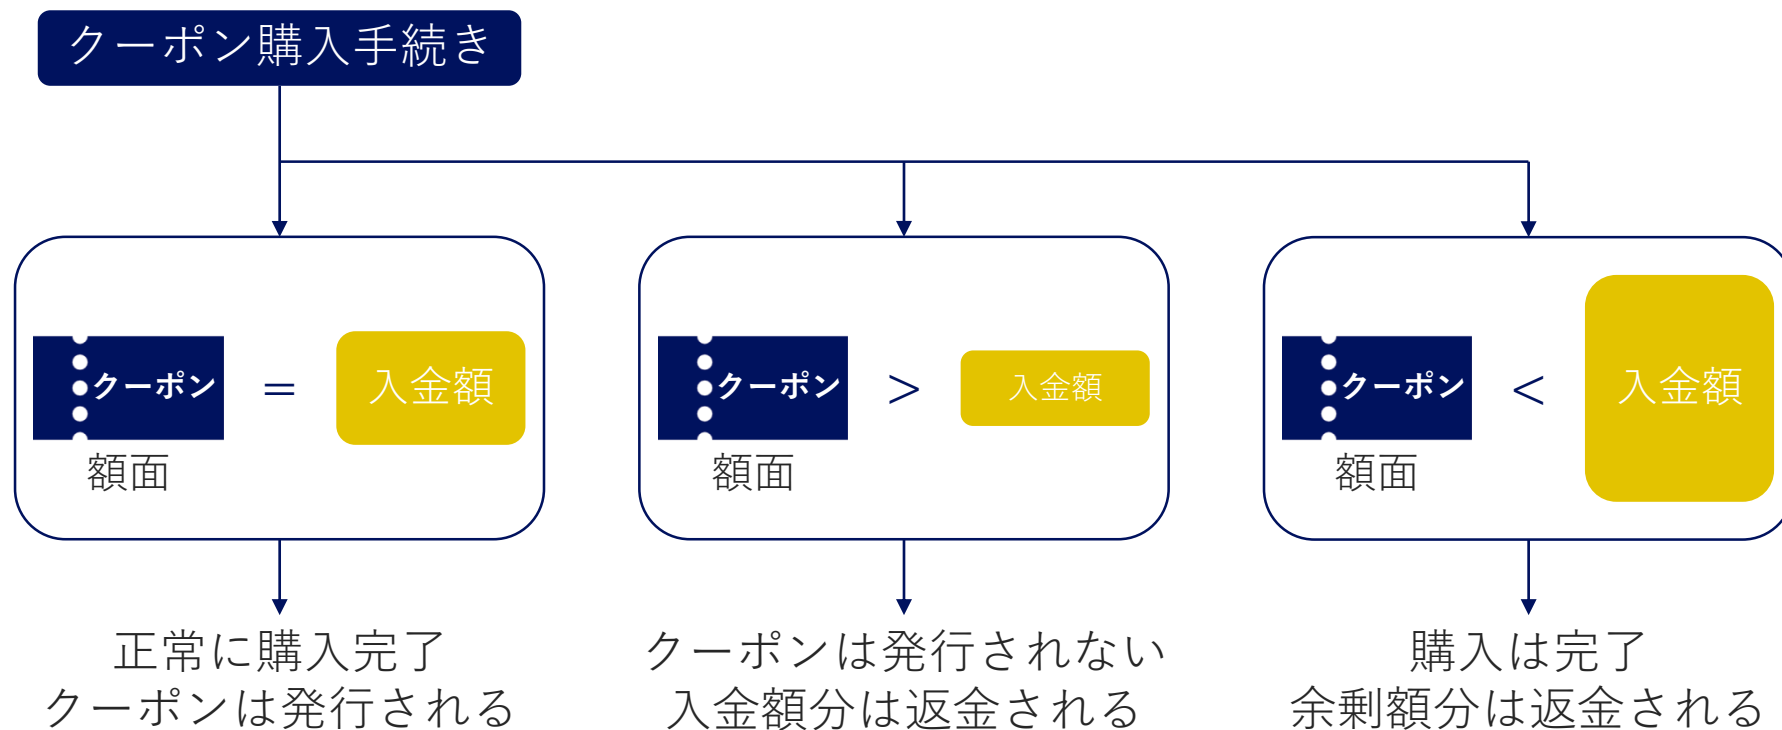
クーポン購入手続き

クーポン = 入金額
額面

クーポン > 入金額
額面

クーポン < 入金額
額面

正常に購入完了
クーポンは発行される

クーポンは発行されない
入金額分は返金される

購入は完了
余剰額分は返金される